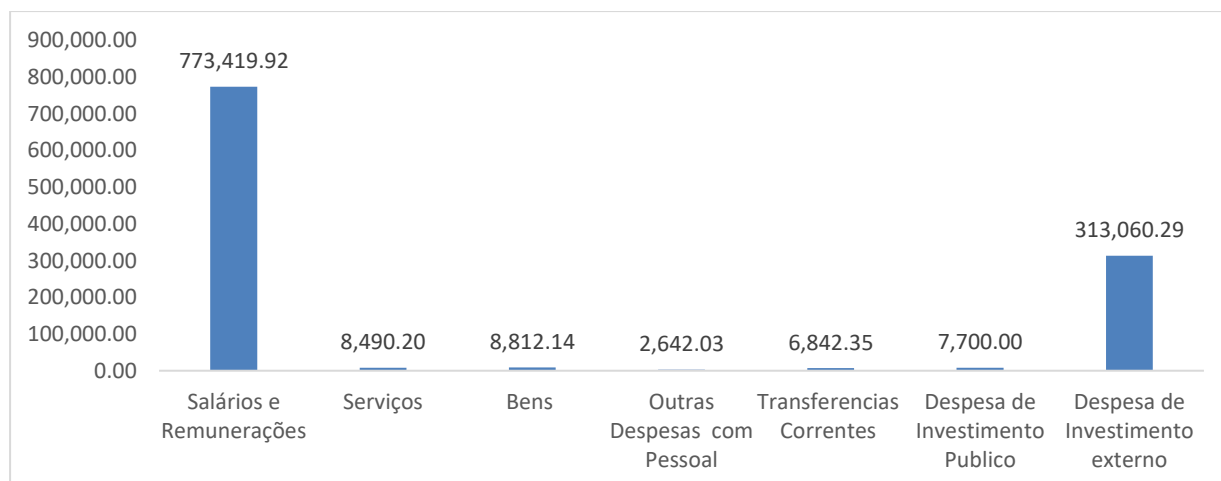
900,000.00
800,000.00
700,000.00
600,000.00
500,000.00
400,000.00
300,000.00
200,000.00
100,000.00
0.00

773,419.92
8,490.20
8,812.14
2,642.03
6,842.35
7,700.00
313,060.29

Salários e Remunerações
Serviços
Bens
Outras Despesas com Pessoal
Transferencias Correntes
Despesa de Investimento Publico
Despesa de Investimento externo